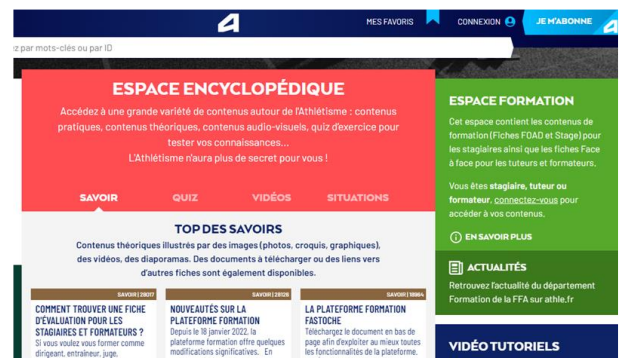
MES FAVORIS CONNEXION JE M'ABONNE

z par mots-clés ou par ID

ESPACE ENCYCLOPÉDIQUE

Accédez à une grande variété de contenus autour de l'Athlétisme : contenus pratiques, contenus théoriques, contenus audio-visuels, quiz d'exercice pour tester vos connaissances...
L'Athlétisme n'aura plus de secret pour vous !

SAVOIR QUIZ VIDÉOS SITUATIONS

TOP DES SAVOIRS

Contenus théoriques illustrés par des images (photos, croquis, graphiques), des vidéos, des diaporamas. Des documents à télécharger ou des liens vers d'autres fiches sont également disponibles.

SAVOIR | 28017
COMMENT TROUVER UNE FICHE D'ÉVALUATION POUR LES STAGIAIRES ET FORMATEURS ?
Si vous voulez vous former comme dirigeant, entraîneur, juge,

SAVOIR | 28128
NOUVEAUTÉS SUR LA PLATEFORME FORMATION
Depuis le 18 janvier 2022, la plateforme formation offre quelques modifications significatives. En

SAVOIR | 18864
LA PLATEFORME FORMATION FASTOCHE
Téléchargez le document en bas de page afin d'exploiter au mieux toutes les fonctionnalités de la plateforme.

ESPACE FORMATION

Cet espace contient les contenus de formation (Fiches FOAD et Stage) pour les stagiaires ainsi que les fiches Face à face pour les tuteurs et formateurs.

Vous êtes stagiaire, tuteur ou formateur, connectez-vous pour accéder à vos contenus.

EN SAVOIR PLUS

ACTUALITÉS

Retrouvez l'actualité du département Formation de la FFA sur athle.fr

VIDÉO TUTORIELS